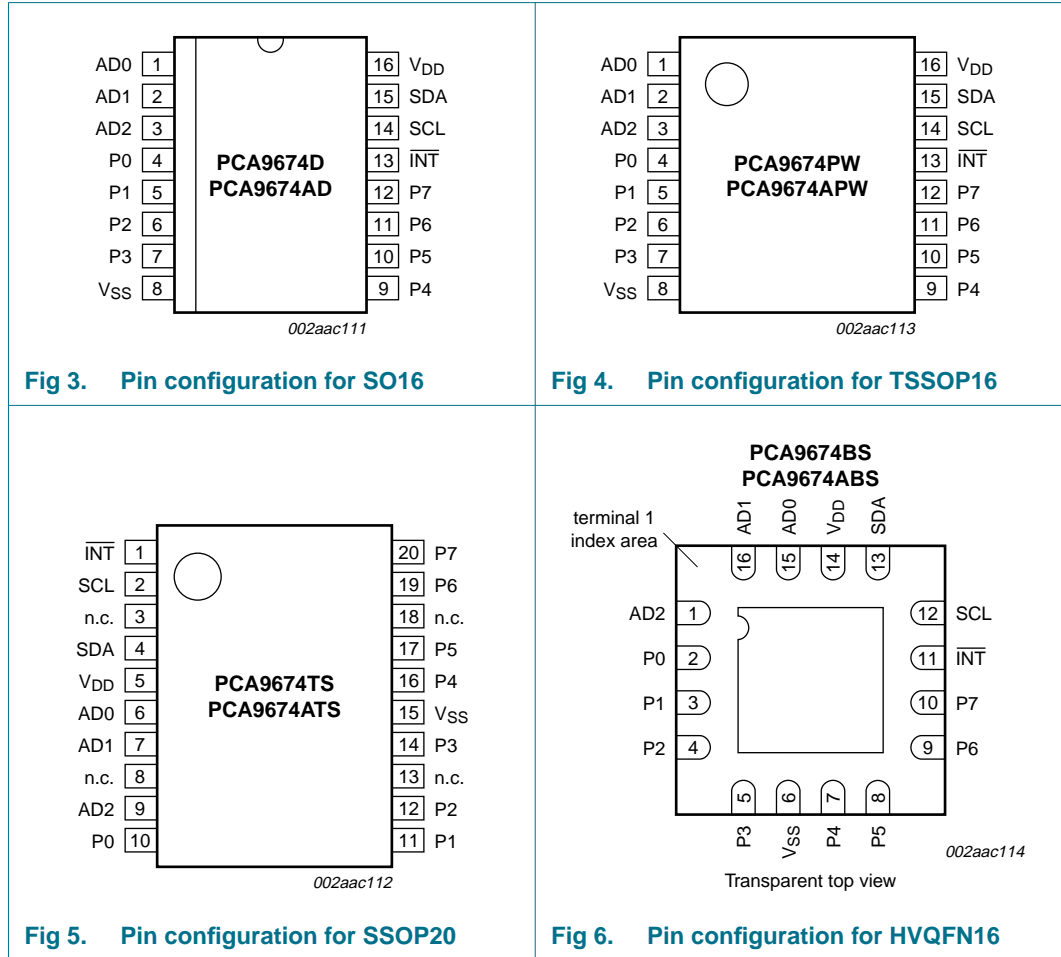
AD0 1
AD1 2
AD2 3
P0 4
P1 5
P2 6
P3 7
$V_{SS}$ 8

16 $V_{DD}$
15 SDA
14 SCL
13 $\overline{INT}$
12 P7
11 P6
10 P5
9 P4

PCA9674D
PCA9674AD

002aac111

Fig 3. Pin configuration for SO16

AD0 1
AD1 2
AD2 3
P0 4
P1 5
P2 6
P3 7
$V_{SS}$ 8

16 $V_{DD}$
15 SDA
14 SCL
13 $\overline{INT}$
12 P7
11 P6
10 P5
9 P4

PCA9674PW
PCA9674APW

002aac113

Fig 4. Pin configuration for TSSOP16

$\overline{INT}$ 1
SCL 2
n.c. 3
SDA 4
$V_{DD}$ 5
AD0 6
AD1 7
n.c. 8
AD2 9
P0 10

20 P7
19 P6
18 n.c.
17 P5
16 P4
15 $V_{SS}$
14 P3
13 n.c.
12 P2
11 P1

PCA9674TS
PCA9674ATS

002aac112

Fig 5. Pin configuration for SSOP20

PCA9674BS
PCA9674ABS

terminal 1 index area

AD1 16
AD0 15
$V_{DD}$ 14
SDA 13

AD2 1
P0 2
P1 3
P2 4

12 SCL
11 $\overline{INT}$
10 P7
9 P6

5 P3
6 $V_{SS}$
7 P4
8 P5

002aac114

Transparent top view

Fig 6. Pin configuration for HVQFN16